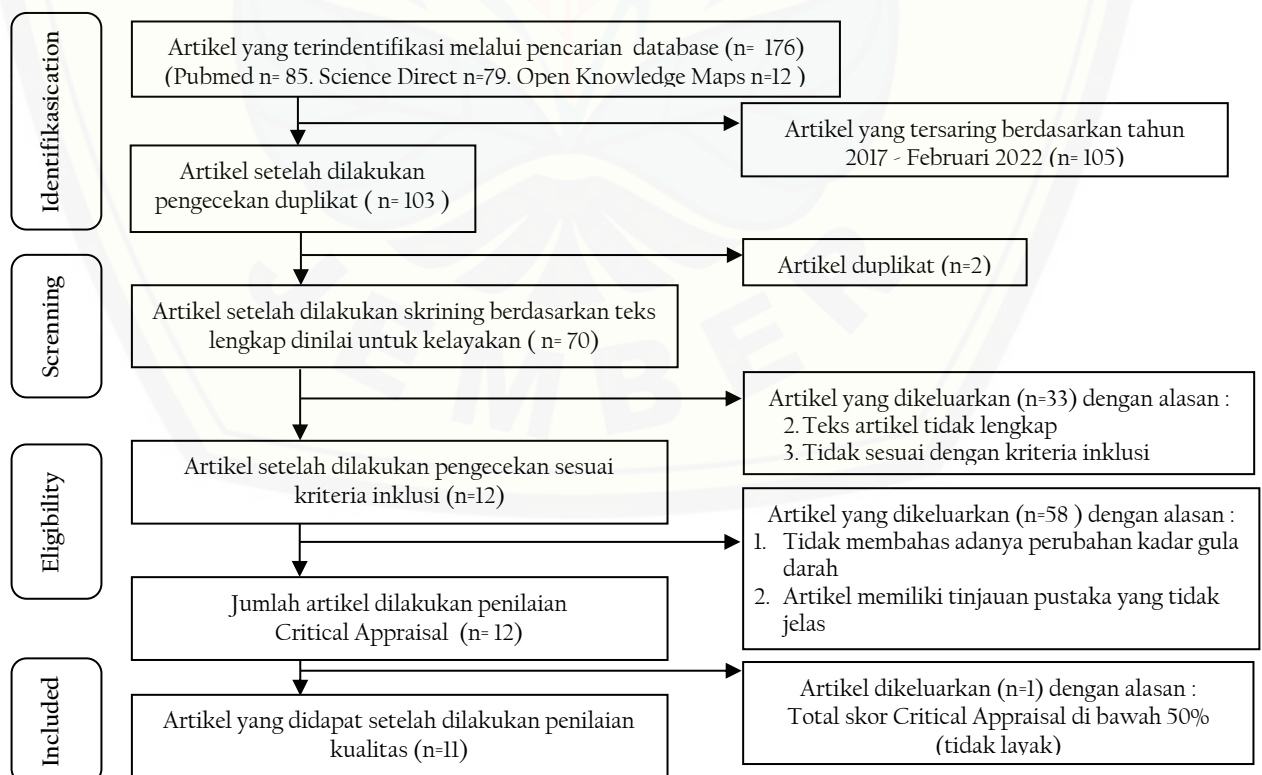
Identifikasication

Artikel yang terindentifikasi melalui pencarian database (n= 176)
(Pubmed n= 85. Science Direct n=79. Open Knowledge Maps n=12 )

Artikel yang tersaring berdasarkan tahun 2017 - Februari 2022 (n= 105)

Artikel setelah dilakukan pengecekan duplikat ( n= 103 )

Screnning

Artikel duplikat (n=2)

Artikel setelah dilakukan skrining berdasarkan teks lengkap dinilai untuk kelayakan ( n= 70)

Artikel yang dikeluarkan (n=33) dengan alasan :
2. Teks artikel tidak lengkap
3. Tidak sesuai dengan kriteria inklusi

Eligbility

Artikel setelah dilakukan pengecekan sesuai kriteria inklusi (n=12)

Artikel yang dikeluarkan (n=58 ) dengan alasan :
1. Tidak membahas adanya perubahan kadar gula darah
2. Artikel memiliki tinjauan pustaka yang tidak jelas

Jumlah artikel dilakukan penilaian Critical Appraisal (n= 12)

Included

Artikel dikeluarkan (n=1) dengan alasan :
Total skor Critical Appraisal di bawah 50% (tidak layak)

Artikel yang didapat setelah dilakukan penilaian kualitas (n=11)